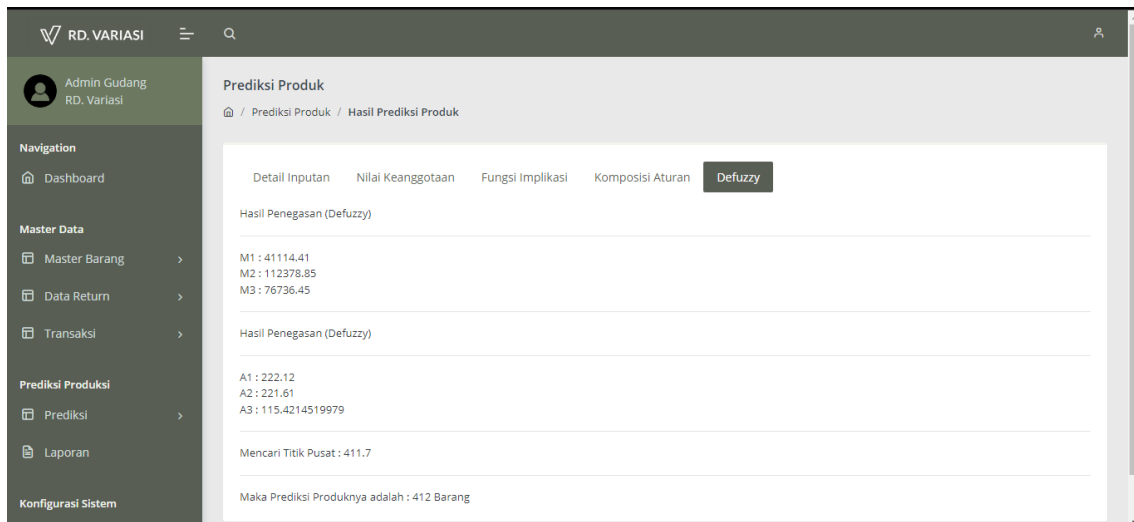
RD. VARIASI

Admin Gudang
RD. Variasi

Navigation
Dashboard

Master Data
Master Barang
Data Return
Transaksi

Prediksi Produksi
Prediksi
Laporan

Konfigurasi Sistem

Prediksi Produk
/ Prediksi Produk / Hasil Prediksi Produk

Detail Inputan | Nilai Keanggotaan | Fungsi Implikasi | Komposisi Aturan | Defuzzy

Hasil Penegasan (Defuzzy)

M1 : 41114.41
M2 : 112378.85
M3 : 76736.45

Hasil Penegasan (Defuzzy)

A1 : 222.12
A2 : 221.61
A3 : 115.4214519979

Mencari Titik Pusat : 411.7

Maka Prediksi Produknya adalah : 412 Barang